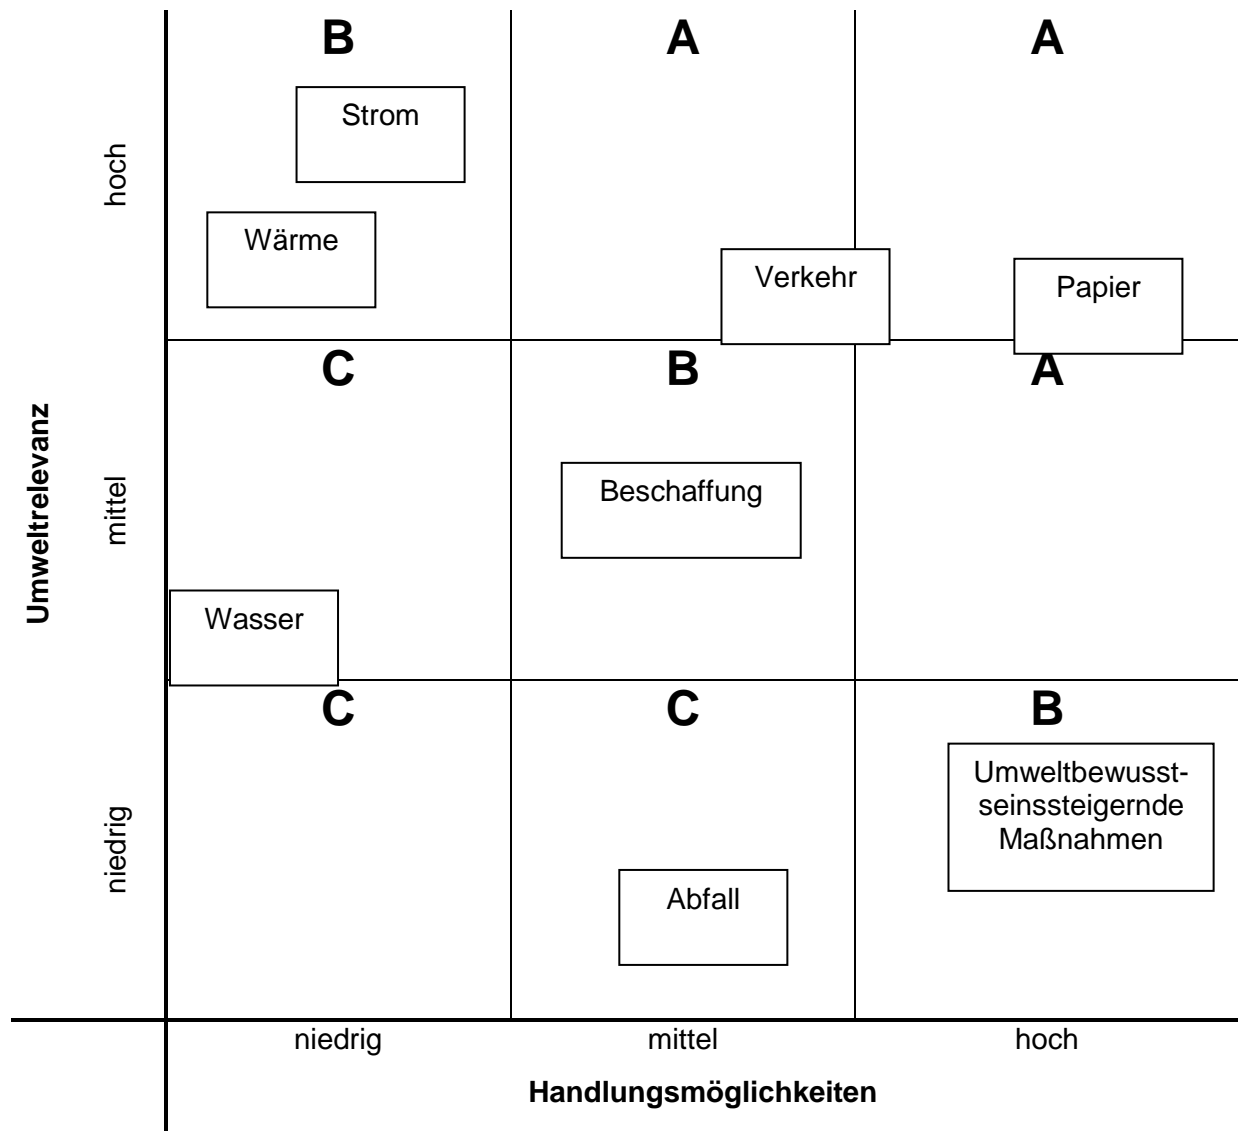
Umweltrelevanz

hoch

B
Strom
Wärme

A
Verkehr

A
Papier

mittel

C
Wasser

B
Beschaffung

A

niedrig

C

C
Abfall

B
Umweltbewusstseinssteigernde Maßnahmen

niedrig | mittel | hoch

Handlungsmöglichkeiten